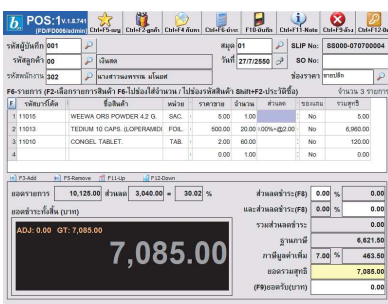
POS:1 V.1.8.741 (FD/FD006/admin) Ctrl+F5-avg Ctrl+F2-gift Ctrl+F4-item Ctrl+F6-diver F10-drafts Ctrl+F11-Note Ctrl+F9-del Ctrl+F12-B

รหัสผู้บันทึก 001
รหัสลูกค้า 00 เงินสด
รหัสพนักงาน 302 นางสาวจงพรรณ แก้วแสง
สมุด 01
วันที่ 27/7/2550
SLIP No. S8000-070700004
SO No.
ช่องรายการ ลายเปล่า

F6-รายการ (F2-เลือกรายการสินค้า F6-ไปช่องใส่จำนวน / ไปช่องรหัสสินค้า Shift+F2-ประวัติซื้อ) จำนวน 3 รายการ

| # | รหัสบาร์โค้ด | ชื่อสินค้า | หน่วย | ราคาขาย | จำนวน | ส่วนลด | ของแถม | รวมสุทธิ |
|---|---|---|---|---|---|---|---|---|
| 1 | 11015 | WEEWA ORS POWDER 4.2 G. | SAC. | 5.00 | 1.00 | | No | 5.00 |
| 2 | 11013 | TEDIUM 10 CAPS. (LOPERAMIDE | FOIL. | 500.00 | 20.00 | 30%+@2.00 | No | 6,960.00 |
| 3 | 11010 | CONGEL TABLET. | TAB. | 2.00 | 60.00 | | No | 120.00 |
| 4 | | | | 0.00 | 1.00 | | No | 0.00 |

F3-Add F5-Remove F11-Up F12-Down

ยอดรายการ 10,125.00 ส่วนลด 3,040.00 = 30.02 %
ยอดชำระทั้งสิ้น (บาท)
ADJ: 0.00 GT: 7,085.00
7,085.00

ส่วนลดชำระ(F8) 0.00 % 0.00
และส่วนลดชำระ(F8) 0.00 % 0.00
รวมส่วนลดชำระ 0.00
ฐานภาษี 6,621.50
ภาษีมูลค่าเพิ่ม 7.00 % 463.50
ยอดรวมสุทธิ 7,085.00
(F9)ยอดรับ(บาท) 0.00